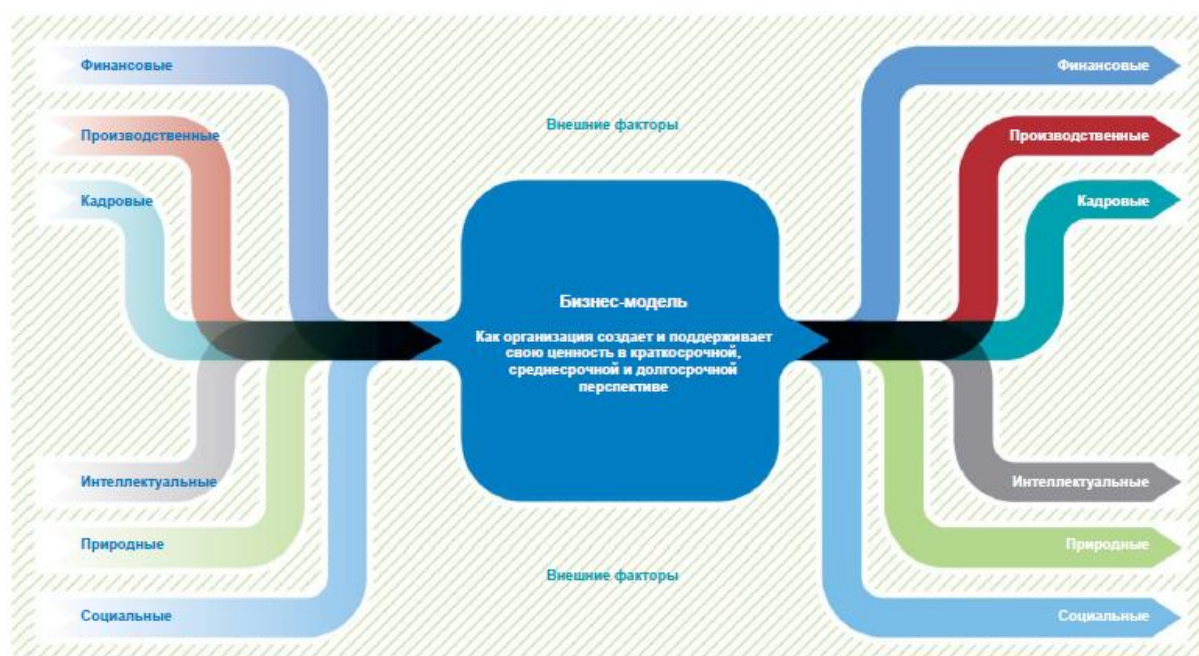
Финансовые

Производственные

Кадровые

Внешние факторы

Финансовые

Производственные

Кадровые

Бизнес-модель

Как организация создает и поддерживает свою ценность в краткосрочной, среднесрочной и долгосрочной перспективе

Интеллектуальные

Природные

Социальные

Внешние факторы

Интеллектуальные

Природные

Социальные